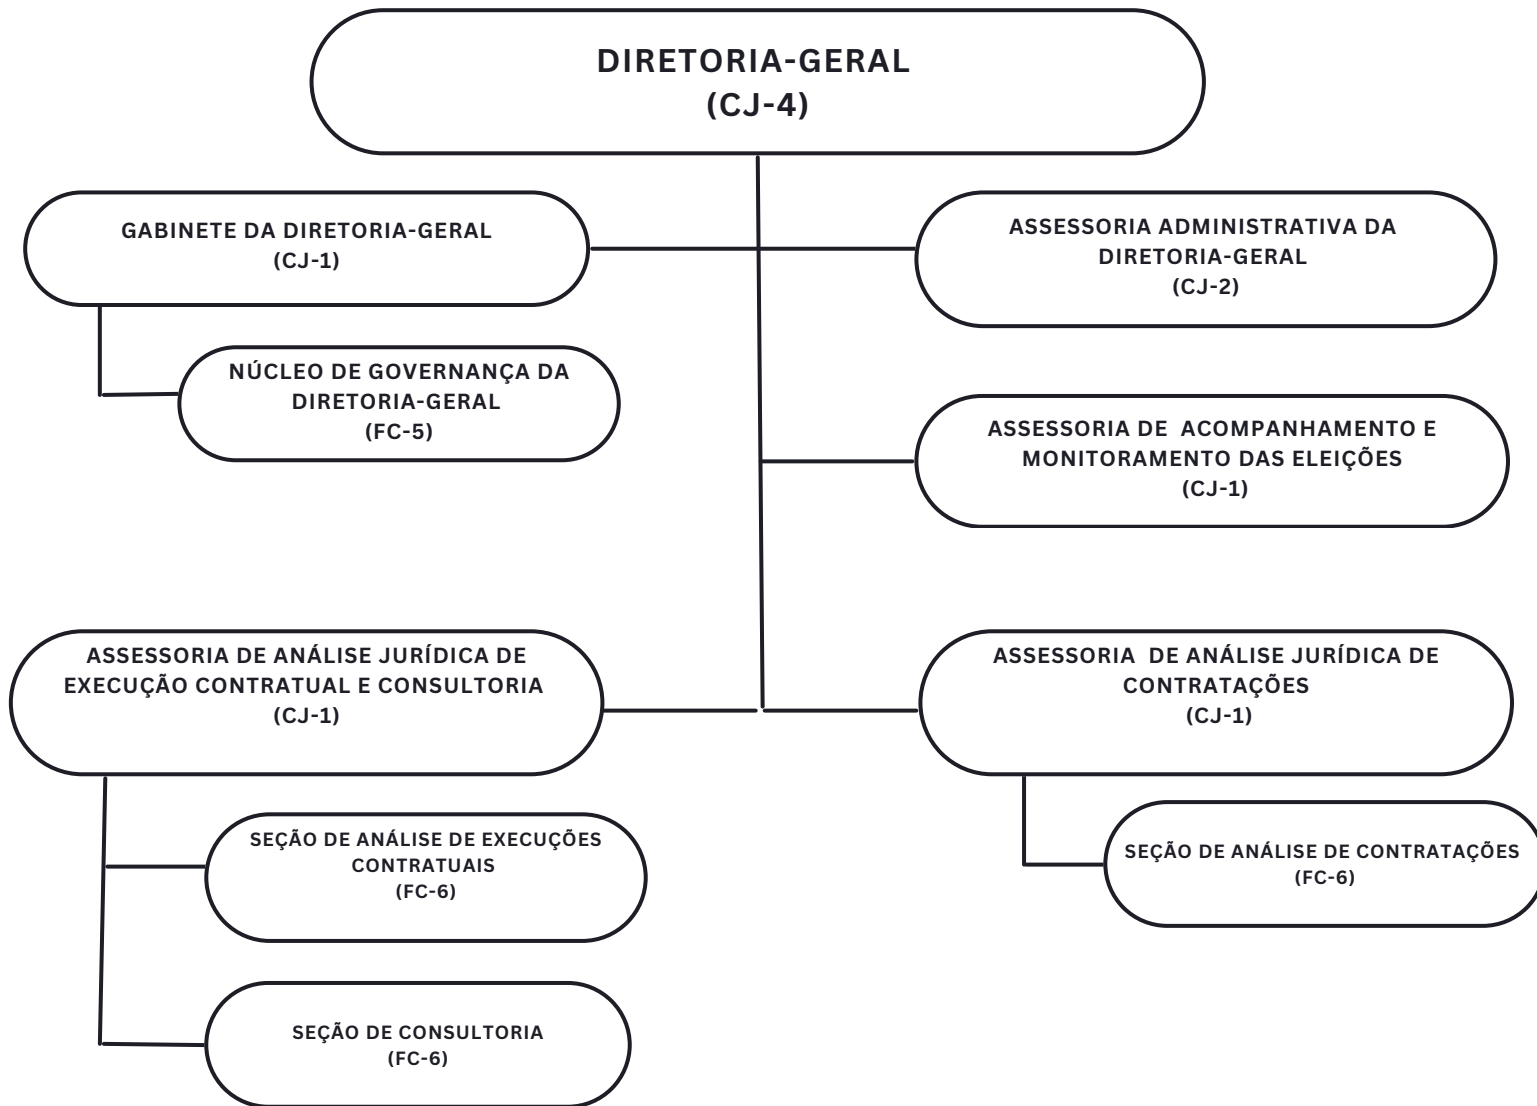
DIRETORIA-GERAL
(CJ-4)

GABINETE DA DIRETORIA-GERAL
(CJ-1)

ASSESSORIA ADMINISTRATIVA DA DIRETORIA-GERAL
(CJ-2)

NÚCLEO DE GOVERNANÇA DA DIRETORIA-GERAL
(FC-5)

ASSESSORIA DE ACOMPANHAMENTO E MONITORAMENTO DAS ELEIÇÕES
(CJ-1)

ASSESSORIA DE ANÁLISE JURÍDICA DE EXECUÇÃO CONTRATUAL E CONSULTORIA
(CJ-1)

ASSESSORIA DE ANÁLISE JURÍDICA DE CONTRATAÇÕES
(CJ-1)

SEÇÃO DE ANÁLISE DE EXECUÇÕES CONTRATUAIS
(FC-6)

SEÇÃO DE ANÁLISE DE CONTRATAÇÕES
(FC-6)

SEÇÃO DE CONSULTORIA
(FC-6)